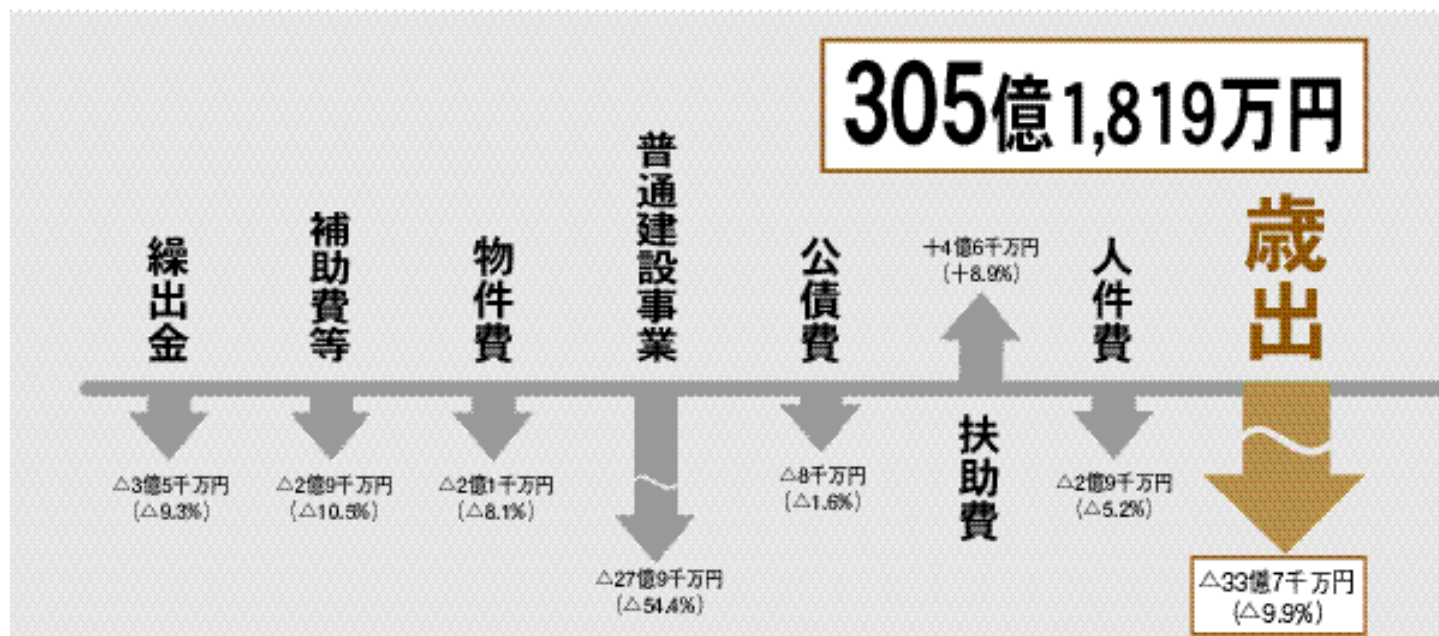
305億1,819万円

歳出

繰出金
△3億5千万円
(△9.3%)

補助費等
△2億9千万円
(△10.5%)

物件費
△2億1千万円
(△8.1%)

普通建設事業
△27億9千万円
(△54.4%)

公債費
△8千万円
(△1.6%)

+4億6千万円
(+8.9%)
扶助費

人件費
△2億9千万円
(△5.2%)

△33億7千万円
(△9.9%)